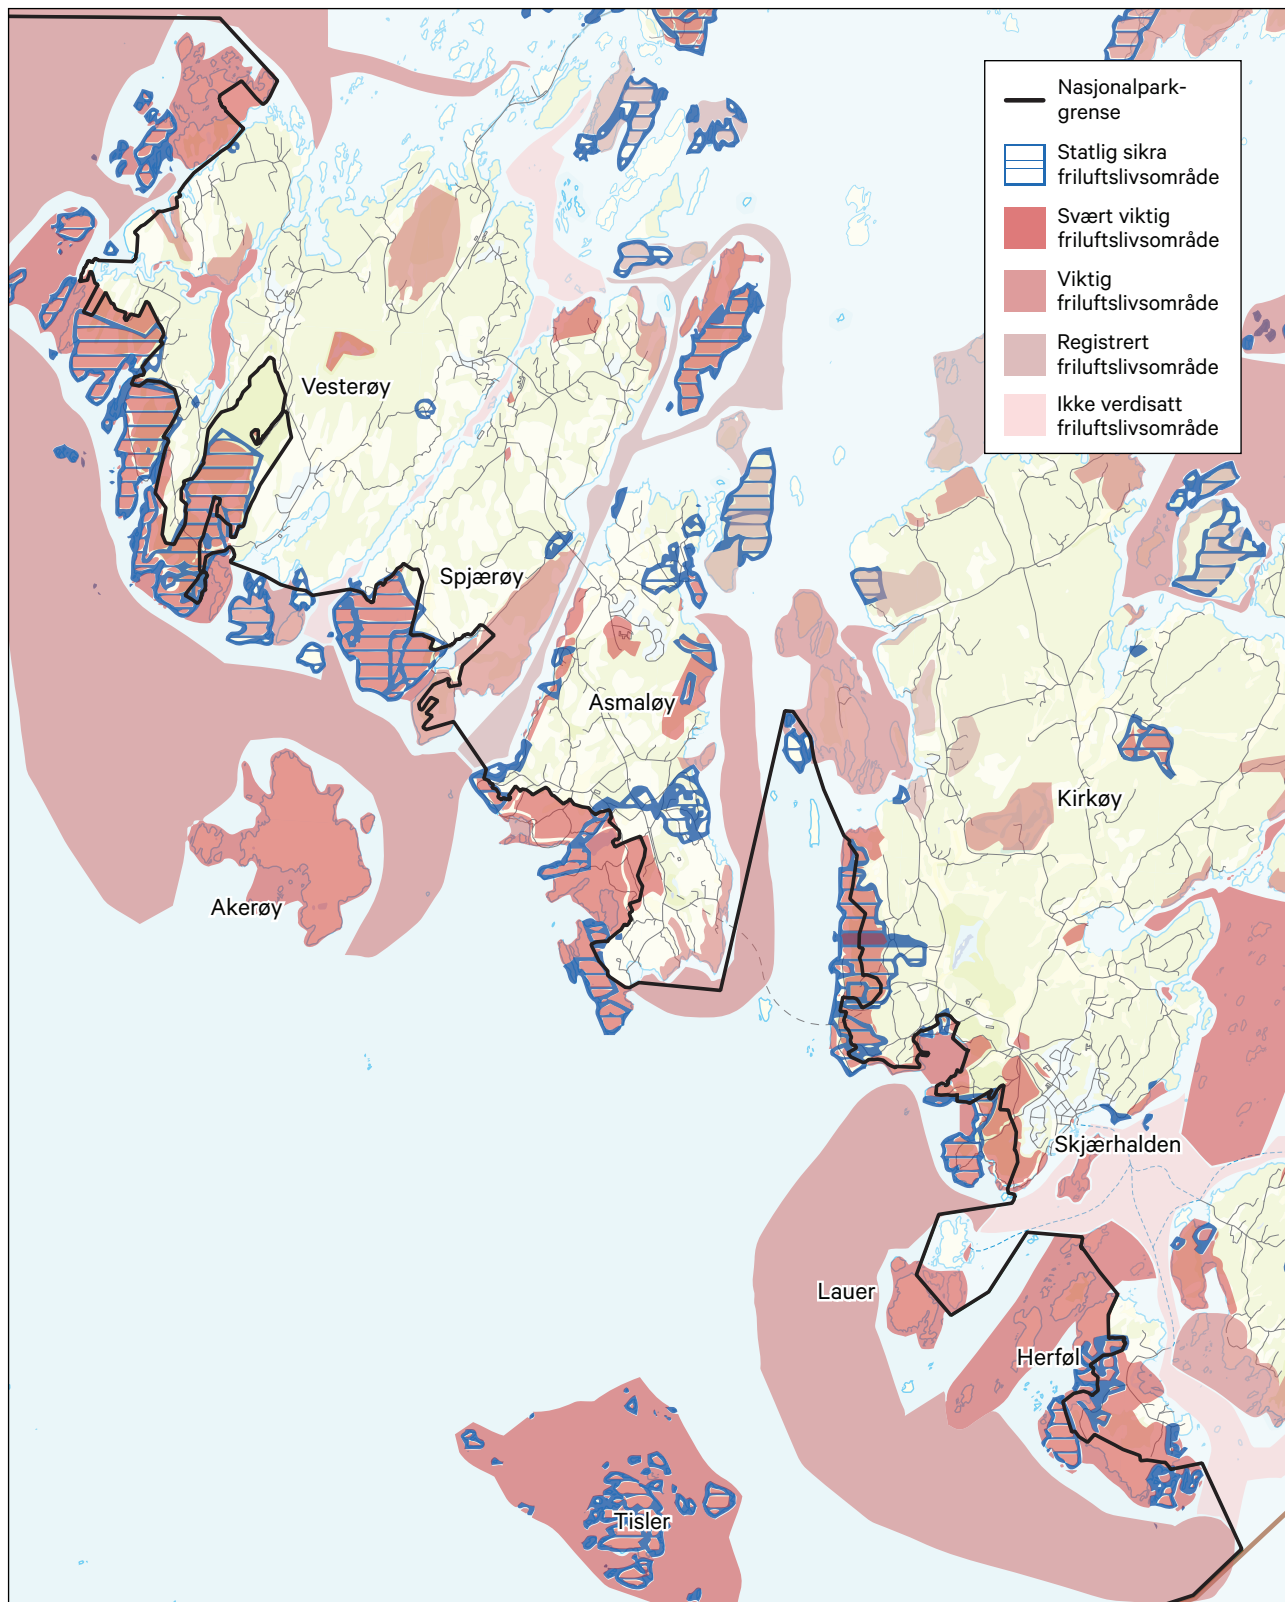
Nasjonalparkgrense

Statlig sikra friluftslivsområde

Svært viktig friluftslivsområde

Viktig friluftslivsområde

Registrert friluftslivsområde

Ikke verdisatt friluftslivsområde

Vesterøy

Spjærøy

Asmaløy

Kirkøy

Akerøy

Skjærhalden

Lauer

Herføl

Tisler